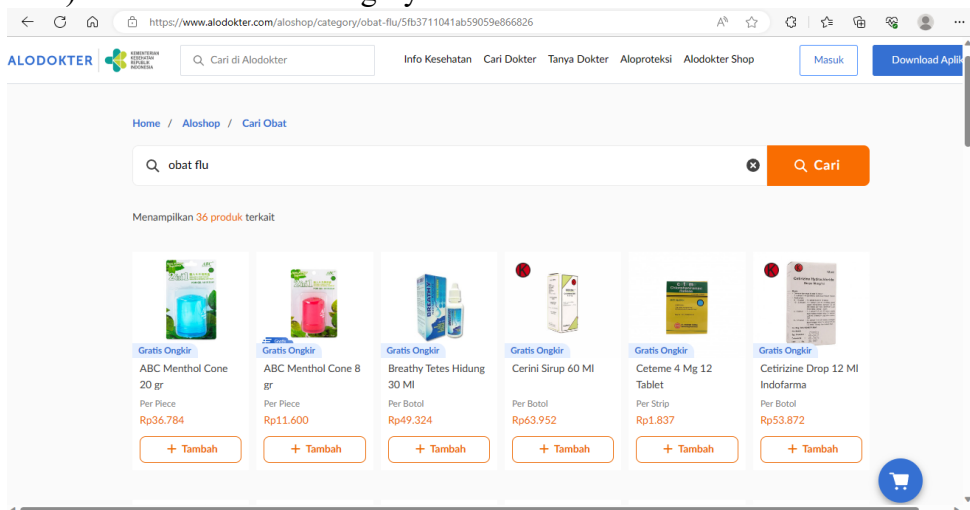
https://www.alodokter.com/aloshop/category/obat-flu/5fb3711041ab59059e866826

ALODOKTER KEMENTERIAN KESEHATAN REPUBLIK INDONESIA

Cari di Alodokter

Info Kesehatan Cari Dokter Tanya Dokter Aloproteksi Alodokter Shop

Masuk

Download Aplik

Home / Aloshop / Cari Obat

obat flu

Cari

Menampilkan 36 produk terkait

Gratis Ongkir
ABC Menthol Cone 20 gr
Per Piece
Rp36.784
+ Tambah

Gratis Ongkir
ABC Menthol Cone 8 gr
Per Piece
Rp11.600
+ Tambah

Gratis Ongkir
Breathy Tetes Hidung 30 Ml
Per Botol
Rp49.324
+ Tambah

K
Gratis Ongkir
Cerini Sirup 60 Ml
Per Botol
Rp63.952
+ Tambah

Gratis Ongkir
Ceteme 4 Mg 12 Tablet
Per Strip
Rp1.837
+ Tambah

K
Gratis Ongkir
Cetirizine Drop 12 Ml Indofarma
Per Botol
Rp53.872
+ Tambah